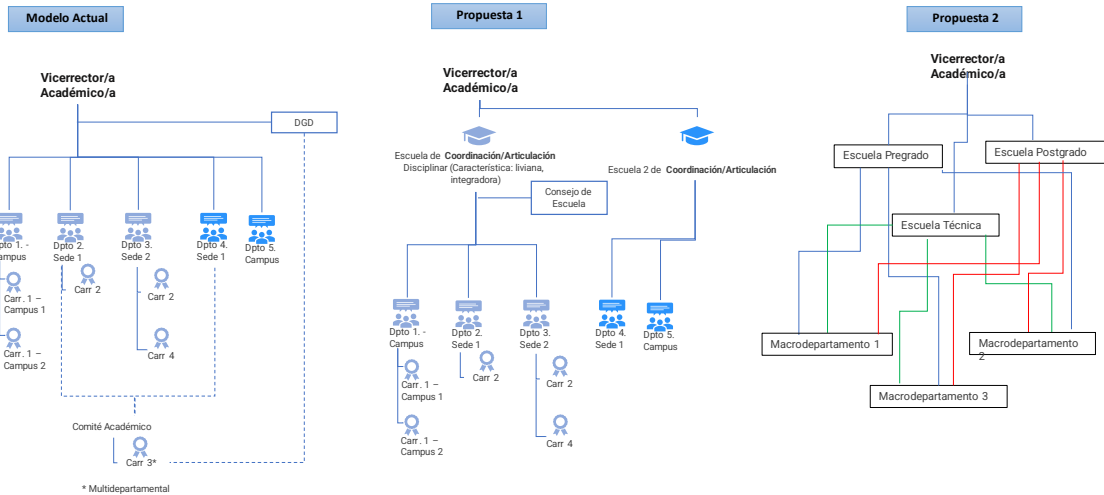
Modelo Actual

Vicerrector/a Académico/a

DGD

Dpto 1. - Campus

Dpto 2. Sede 1

Dpto 3. Sede 2

Dpto 4. Sede 1

Dpto 5. Campus

Carr. 1 – Campus 1

Carr. 1 – Campus 2

Carr 2

Carr 2

Carr 4

Comité Académico

Carr 3*

* Multidepartamental

Propuesta 1

Vicerrector/a Académico/a

Escuela de **Coordinación/Articulación** Disciplinar (Característica: liviana, integradora)

Escuela 2 de **Coordinación/Articulación**

Consejo de Escuela

Dpto 1. - Campus

Dpto 2. Sede 1

Dpto 3. Sede 2

Dpto 4. Sede 1

Dpto 5. Campus

Carr. 1 – Campus 1

Carr. 1 – Campus 2

Carr 2

Carr 2

Carr 4

Propuesta 2

Vicerrector/a Académico/a

Escuela Pregrado

Escuela Postgrado

Escuela Técnica

Macrodepartamento 1

Macrodepartamento 2

Macrodepartamento 3